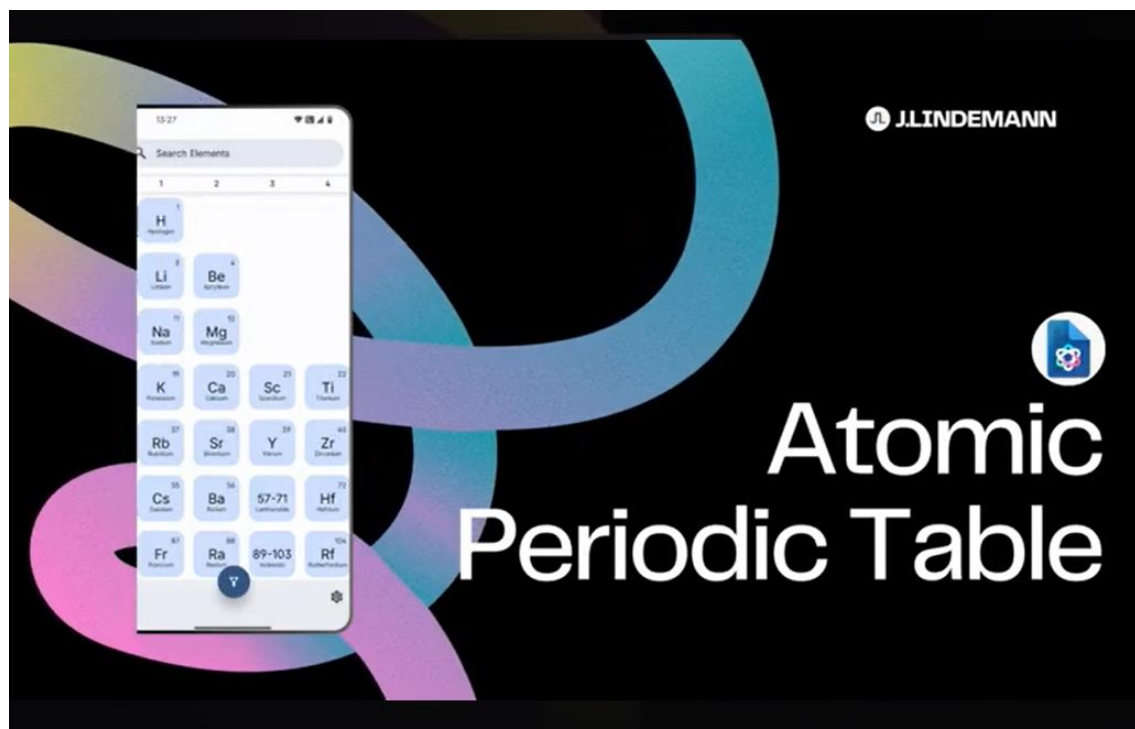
13:27

Search Elements

1 2 3 4

H 1 Hydrogen

Li 3 Lithium

Be 4 Beryllium

Na 11 Sodium

Mg 12 Magnesium

K 19 Potassium

Ca 20 Calcium

Sc 21 Scandium

Ti 22 Titanium

Rb 37 Rubidium

Sr 38 Strontium

Y 39 Yttrium

Zr 40 Zirconium

Cs 55 Caesium

Ba 56 Barium

57-71 Lanthanoids

Hf 72 Hafnium

Fr 87 Francium

Ra 88 Radium

89-103 Actinoids

Rf 104 Rutherfordium

J.LINDEMANN

Atomic Periodic Table